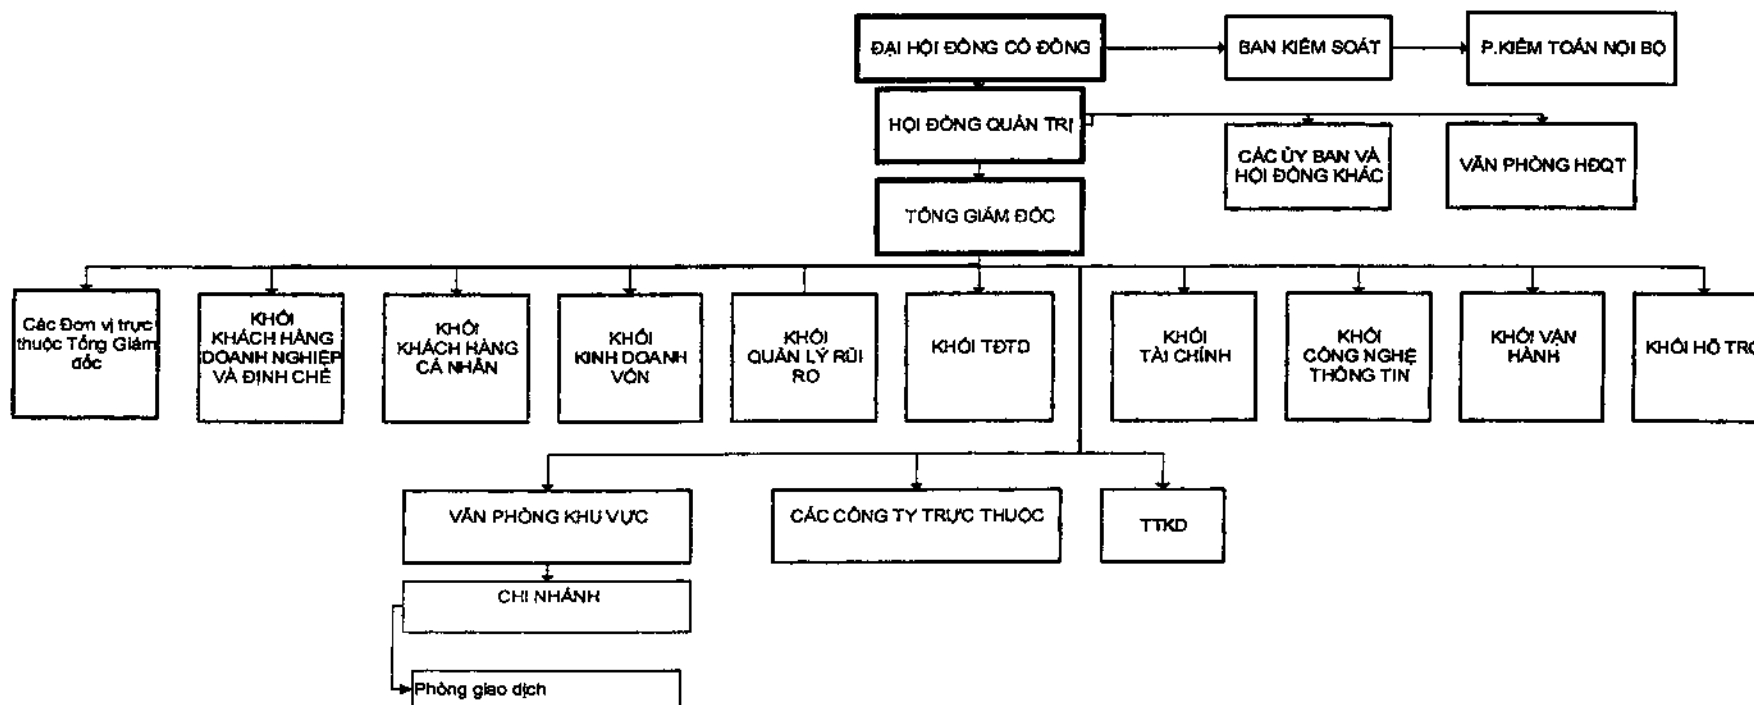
ĐẠI HỘI ĐỒNG CỔ ĐÔNG

BAN KIỂM SOÁT

P.KIỂM TOÁN NỘI BỘ

HỘI ĐỒNG QUẢN TRỊ

CÁC ỦY BAN VÀ HỘI ĐỒNG KHÁC

VĂN PHÒNG HĐQT

TỔNG GIÁM ĐỐC

Các Đơn vị trực thuộc Tổng Giám đốc

KHỐI KHÁCH HÀNG DOANH NGHIỆP VÀ ĐỊNH CHẾ

KHỐI KHÁCH HÀNG CÁ NHÂN

KHỐI KINH DOANH VỐN

KHỐI QUẢN LÝ RỦI RO

KHỐI TĐTD

KHỐI TÀI CHÍNH

KHỐI CÔNG NGHỆ THÔNG TIN

KHỐI VẬN HÀNH

KHỐI HỖ TRỢ

VĂN PHÒNG KHU VỰC

CÁC CÔNG TY TRỰC THUỘC

TTKD

CHI NHÁNH

Phòng giao dịch